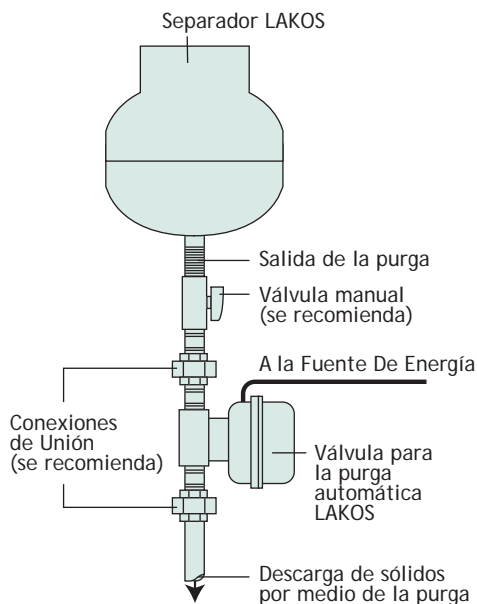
Separador LAKOS

Salida de la purga

Válvula manual (se recomienda)

A la Fuente De Energía

Conexiones de Unión (se recomienda)

Válvula para la purga automática LAKOS

Descarga de sólidos por medio de la purga